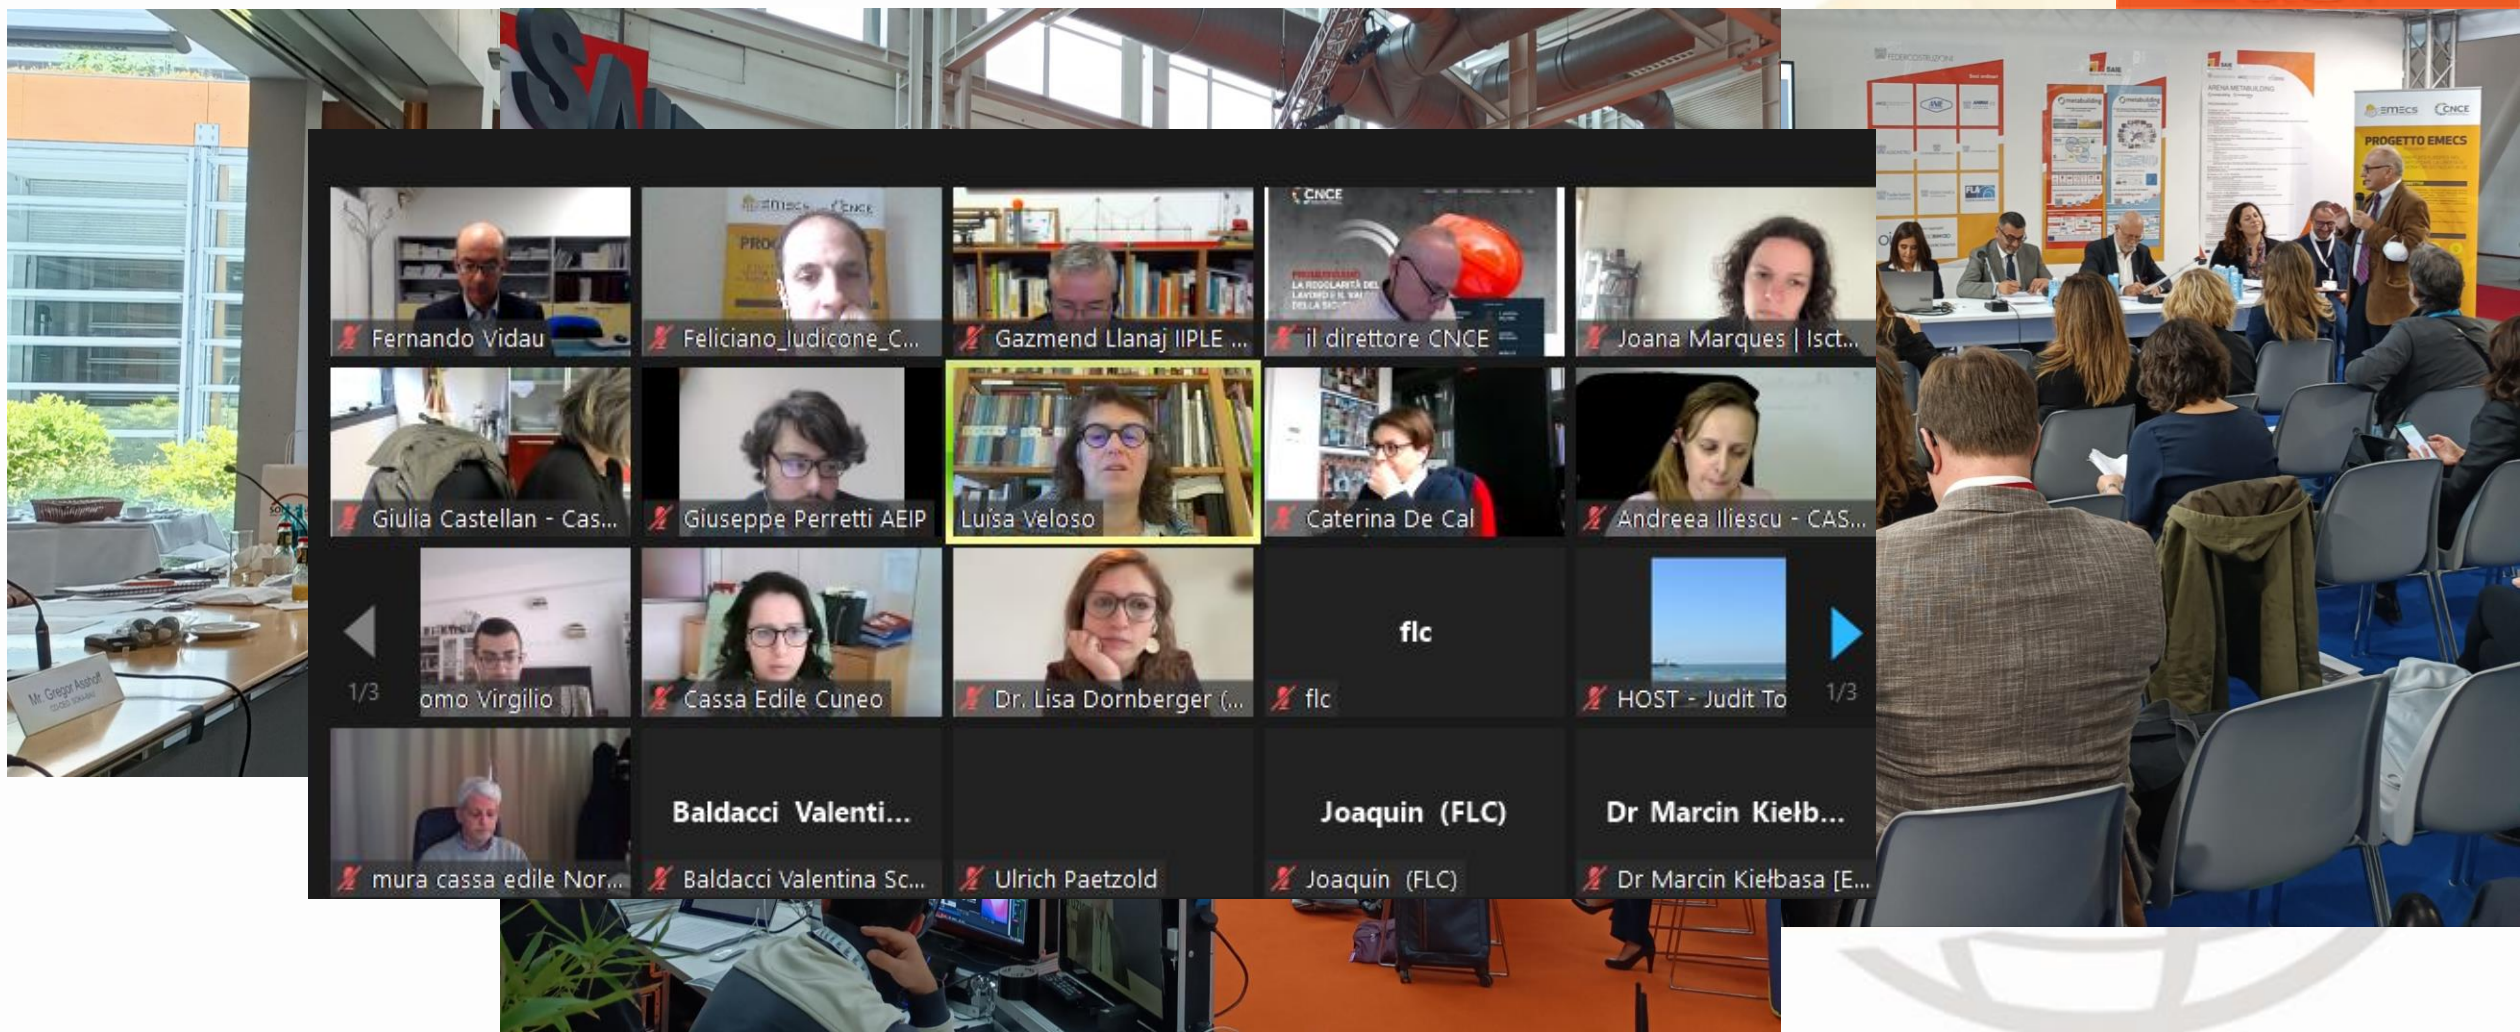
Fernando Vidau
Feliciano_Iudicone_C...
Gazmend Llanaj IIPLE ...
il direttore CNCE
Joana Marques | Isct...
Giulia Castellan - Cas...
Giuseppe Perretti AEIP
Luisa Veloso
Caterina De Cal
Andreea Iliescu - CAS...
1/3
omo Virgilio
Cassa Edile Cuneo
Dr. Lisa Dornberger (...
flc
flc
HOST - Judit To
1/3
mura cassa edile Nor...
Baldacci Valenti...
Baldacci Valentina Sc...
Ulrich Paetzold
Joaquin (FLC)
Joaquin (FLC)
Dr Marcin Kiełb...
Dr Marcin Kiełbasa [E...
CNCE
PROGETTO EMECS
EMECS
CNCE
Mr. Gregor Asshoff